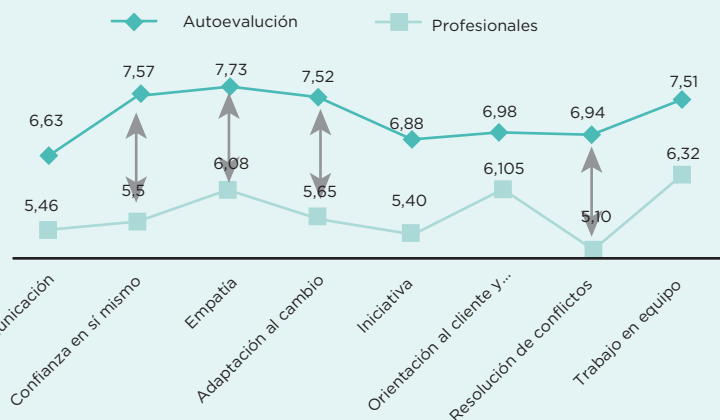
Autoevalución

Profesionales

6,63
7,57
7,73
7,52
6,88
6,98
6,94
7,51

5,46
5,5
6,08
5,65
5,40
6,105
5,10
6,32

unicación
Confianza en sí mismo
Empatía
Adaptación al cambio
Iniciativa
Orientación al cliente y...
Resolución de conflictos
Trabajo en equipo